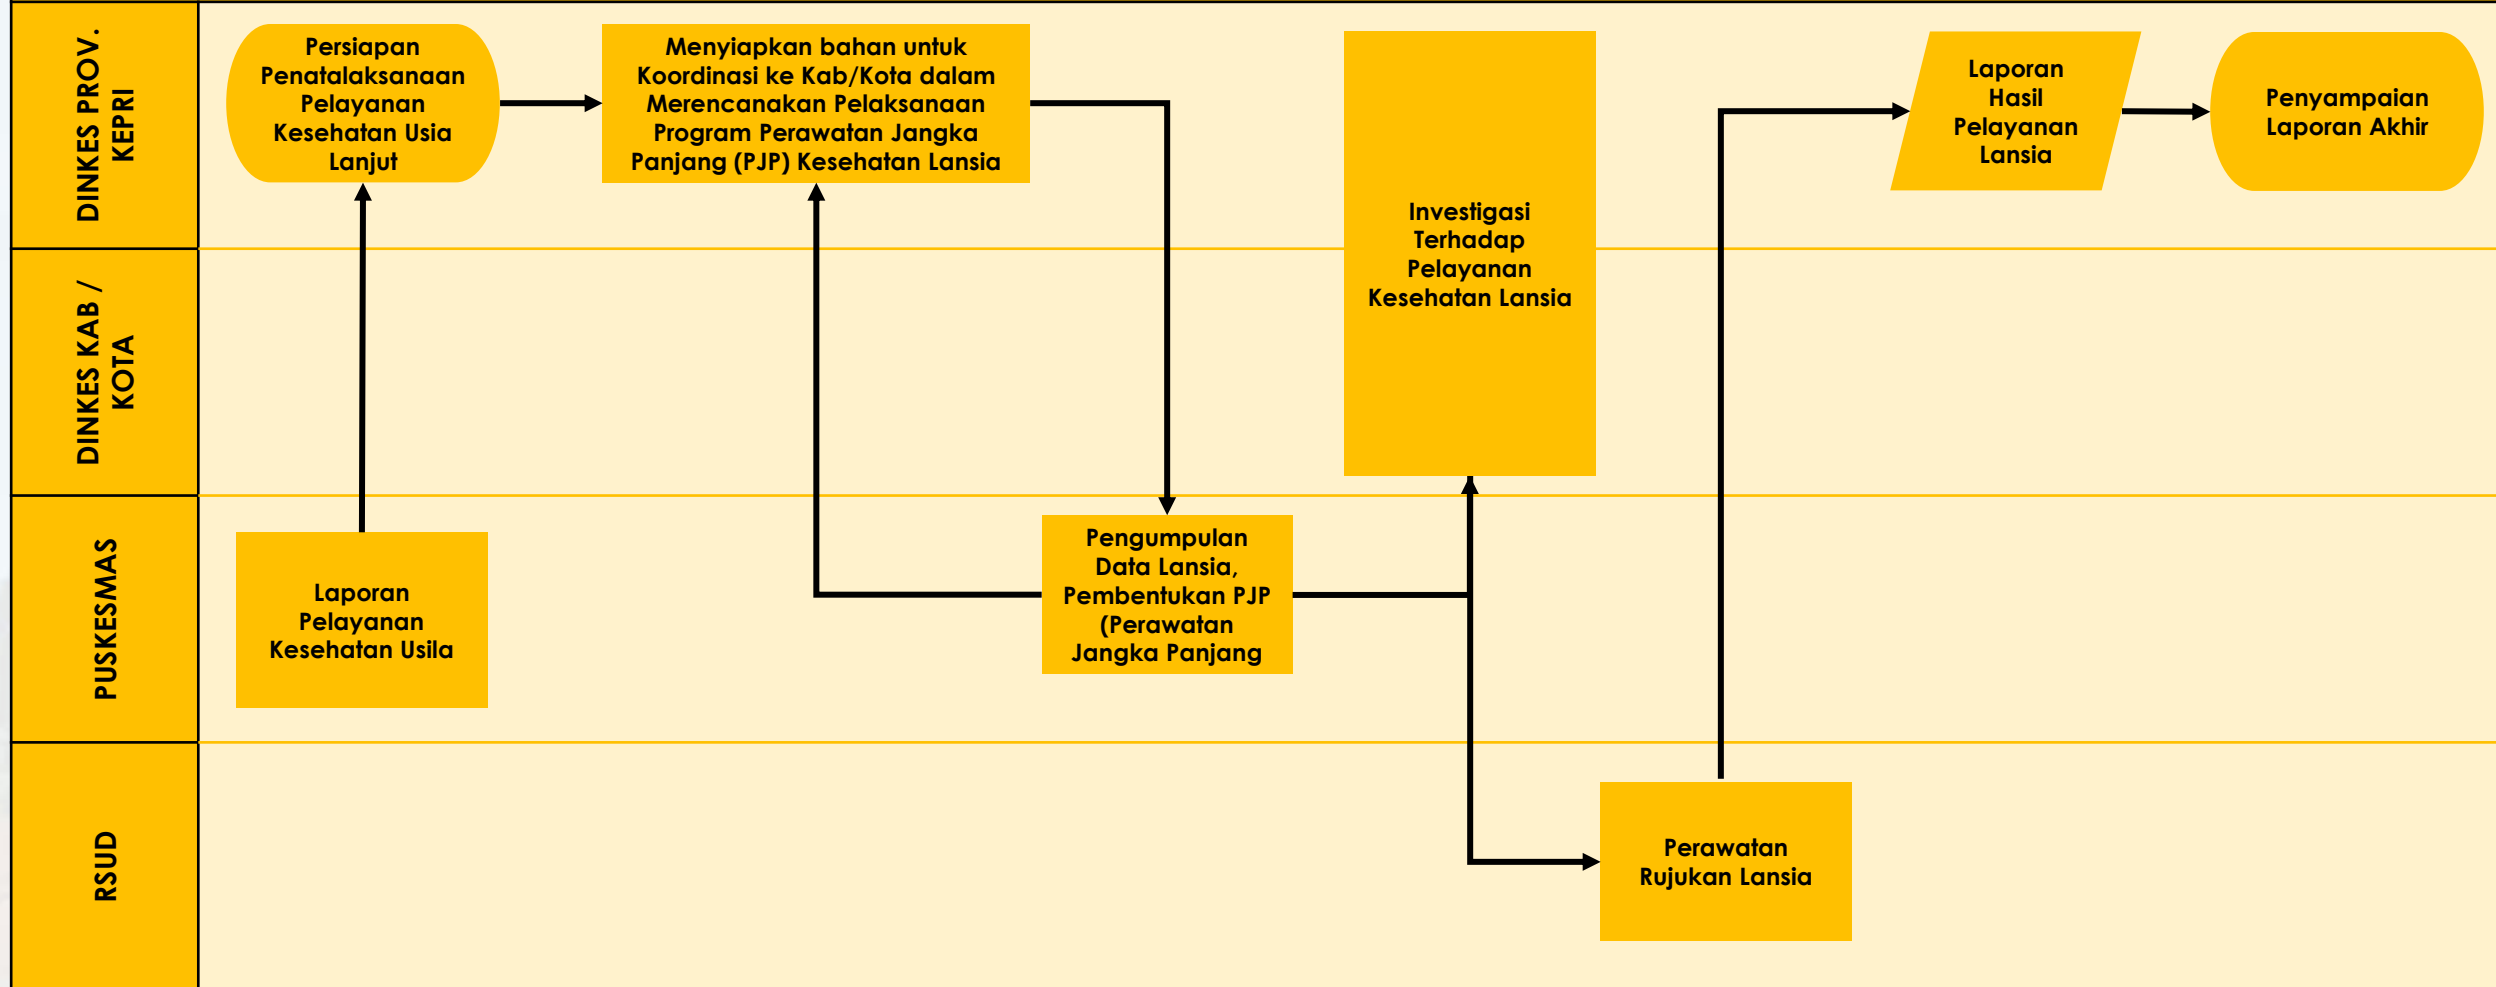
DINKES PROV. KEPRI

DINKES KAB / KOTA

PUSKESMAS

RSUD

Persiapan Penatalaksanaan Pelayanan Kesehatan Usia Lanjut

Menyiapkan bahan untuk Koordinasi ke Kab/Kota dalam Merencanakan Pelaksanaan Program Perawatan Jangka Panjang (PJP) Kesehatan Lansia

Investigasi Terhadap Pelayanan Kesehatan Lansia

Laporan Hasil Pelayanan Lansia

Penyampaian Laporan Akhir

Laporan Pelayanan Kesehatan Usila

Pengumpulan Data Lansia, Pembentukan PJP (Perawatan Jangka Panjang

Perawatan Rujukan Lansia